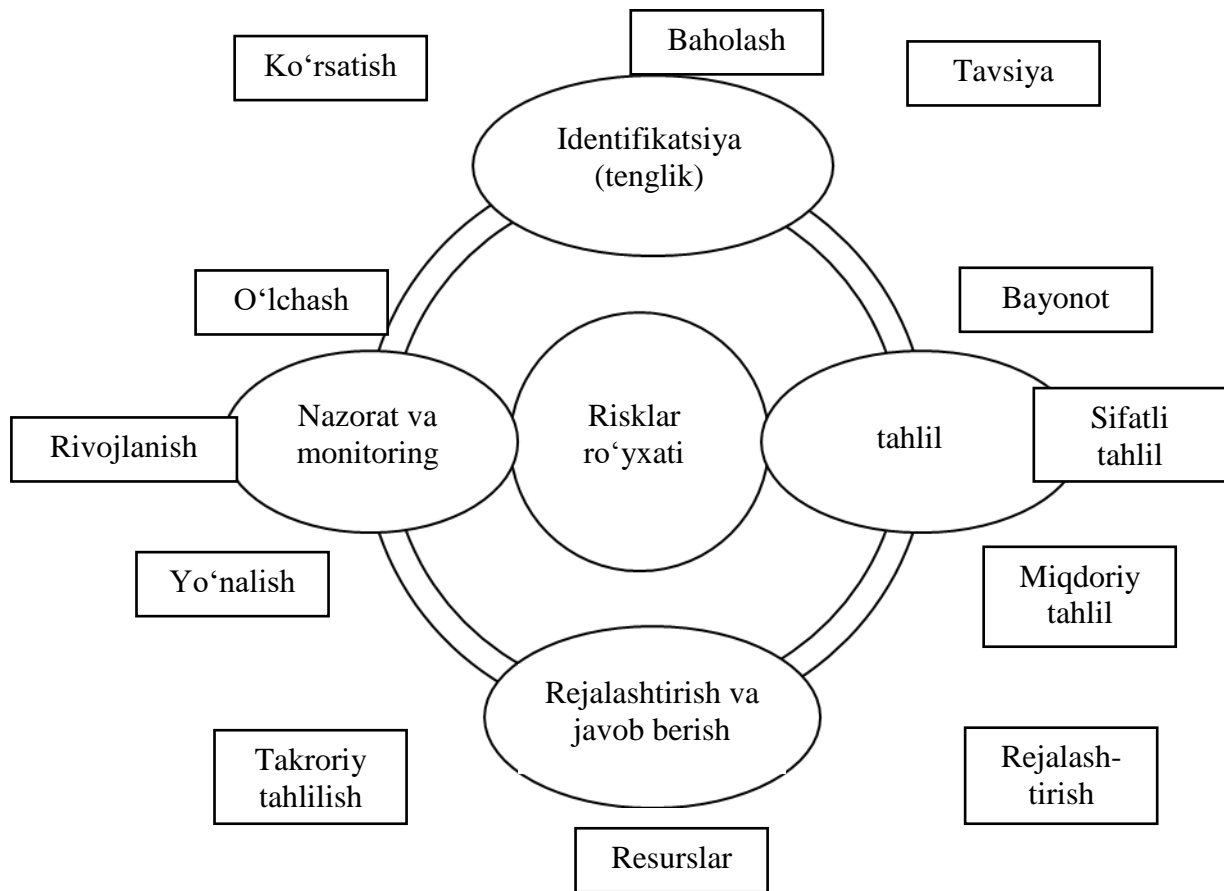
Baholash

Ko‘rsatish

Tavsiya

Identifikatsiya (tenglik)

O‘lchash

Bayonot

Nazorat va monitoring

Risklar ro‘yxati

tahlil

Sifatli tahlil

Rivojlanish

Yo‘nalish

Miqdoriy tahlil

Rejalashtirish va javob berish

Takroriy tahlilish

Rejalashtirish

Resurslar